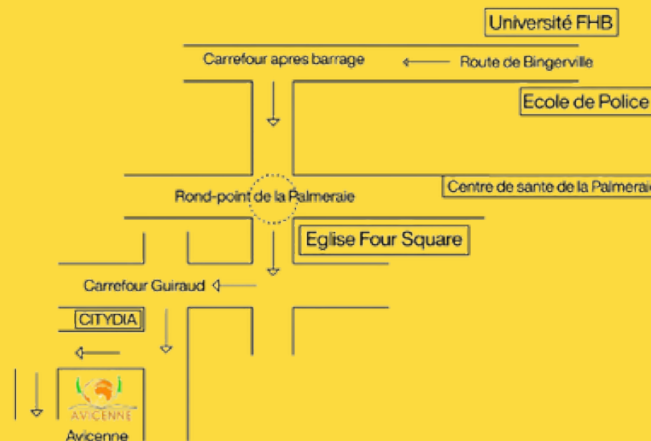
Université FHB

Carrefour apres barrage

Route de Bingerville

Ecole de Police

Rond-point de la Palmeraie

Centre de sante de la Palmeraie

Eglise Four Square

Carrefour Guiraud

CITYDIA

AVICENNE

Avicenne